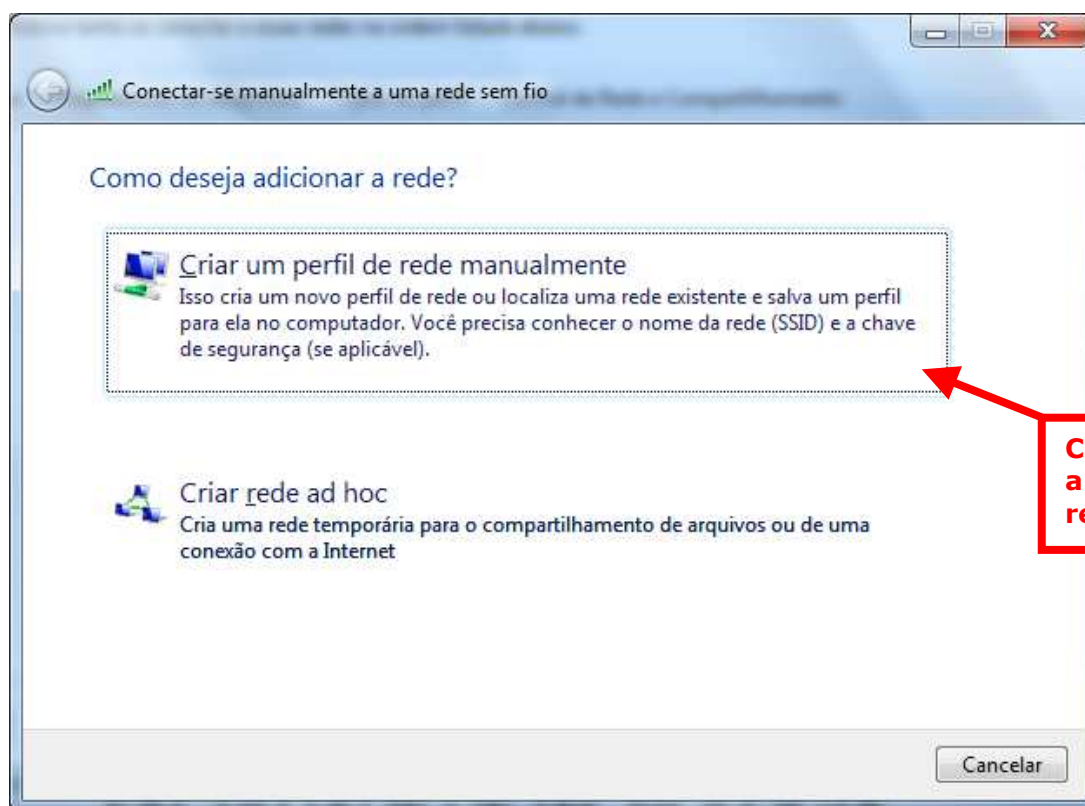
Conectar-se manualmente a uma rede sem fio

Como deseja adicionar a rede?

Criar um perfil de rede manualmente
Isso cria um novo perfil de rede ou localiza uma rede existente e salva um perfil para ela no computador. Você precisa conhecer o nome da rede (SSID) e a chave de segurança (se aplicável).

C
a
re

Criar rede ad hoc
Cria uma rede temporária para o compartilhamento de arquivos ou de uma conexão com a Internet

Cancelar